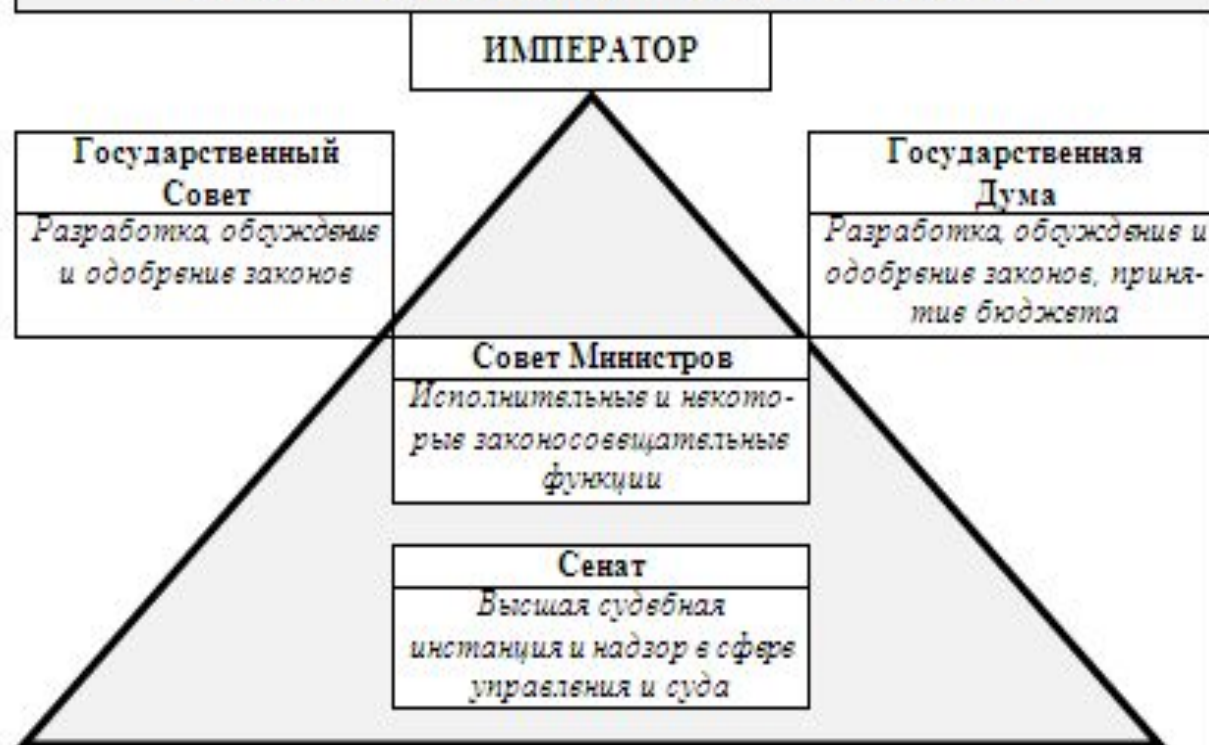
ИМПЕРАТОР

Государственный Совет

Разработка, обсуждение и одобрение законов

Государственная Дума

Разработка, обсуждение и одобрение законов, принятие бюджета

Совет Министров

Исполнительные и некоторые законосовещательные функции

Сенат

Высшая судебная инстанция и надзор в сфере управления и суда